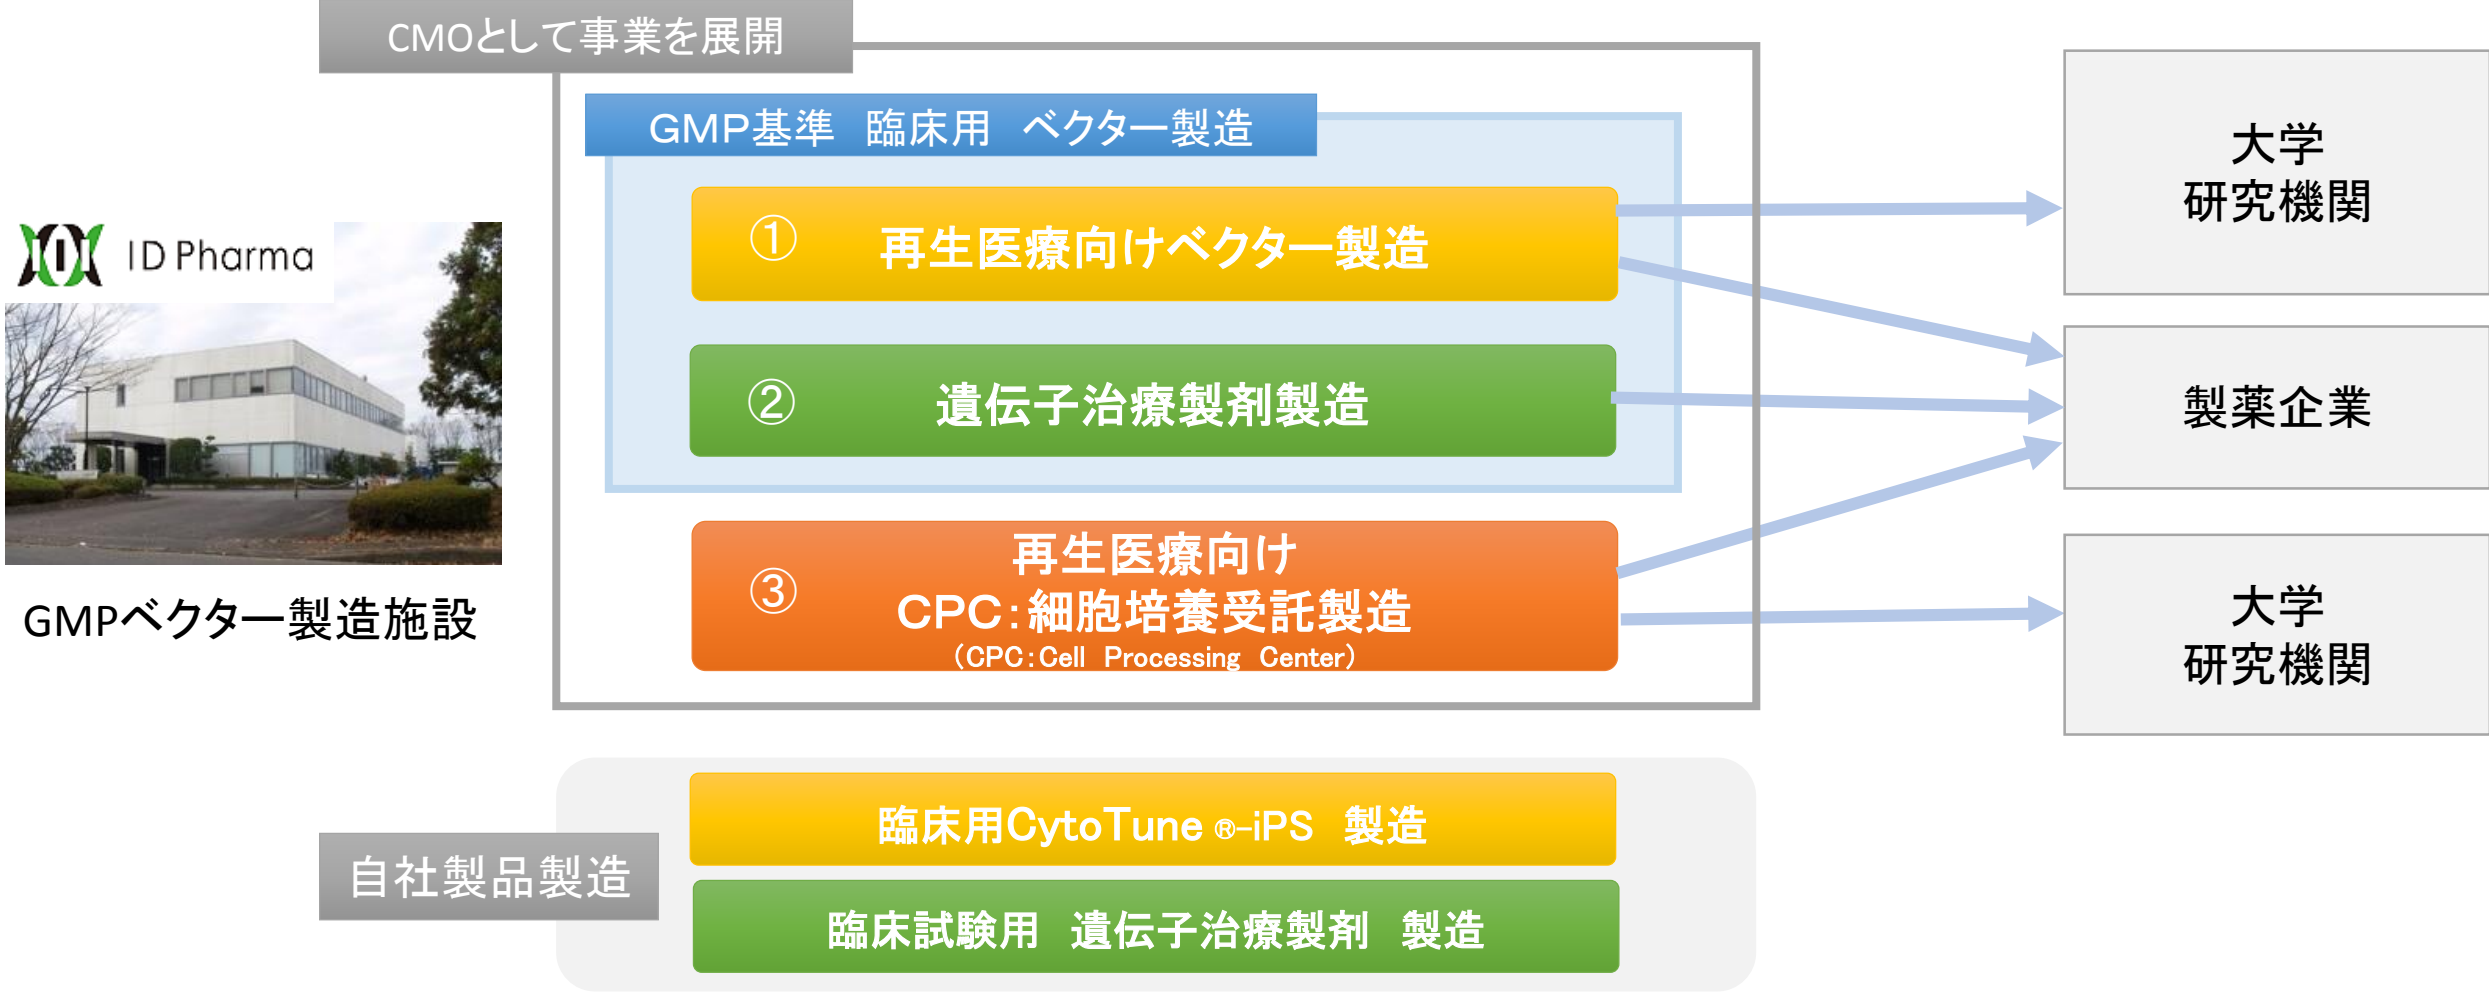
CMOとして事業を展開

GMP基準 臨床用 ベクター製造

ID Pharma

GMPベクター製造施設

① 再生医療向けベクター製造

② 遺伝子治療製剤製造

③ 再生医療向け CPC:細胞培養受託製造 (CPC:Cell Processing Center)

大学 研究機関

製薬企業

大学 研究機関

自社製品製造

臨床用CytoTune®-iPS 製造

臨床試験用 遺伝子治療製剤 製造